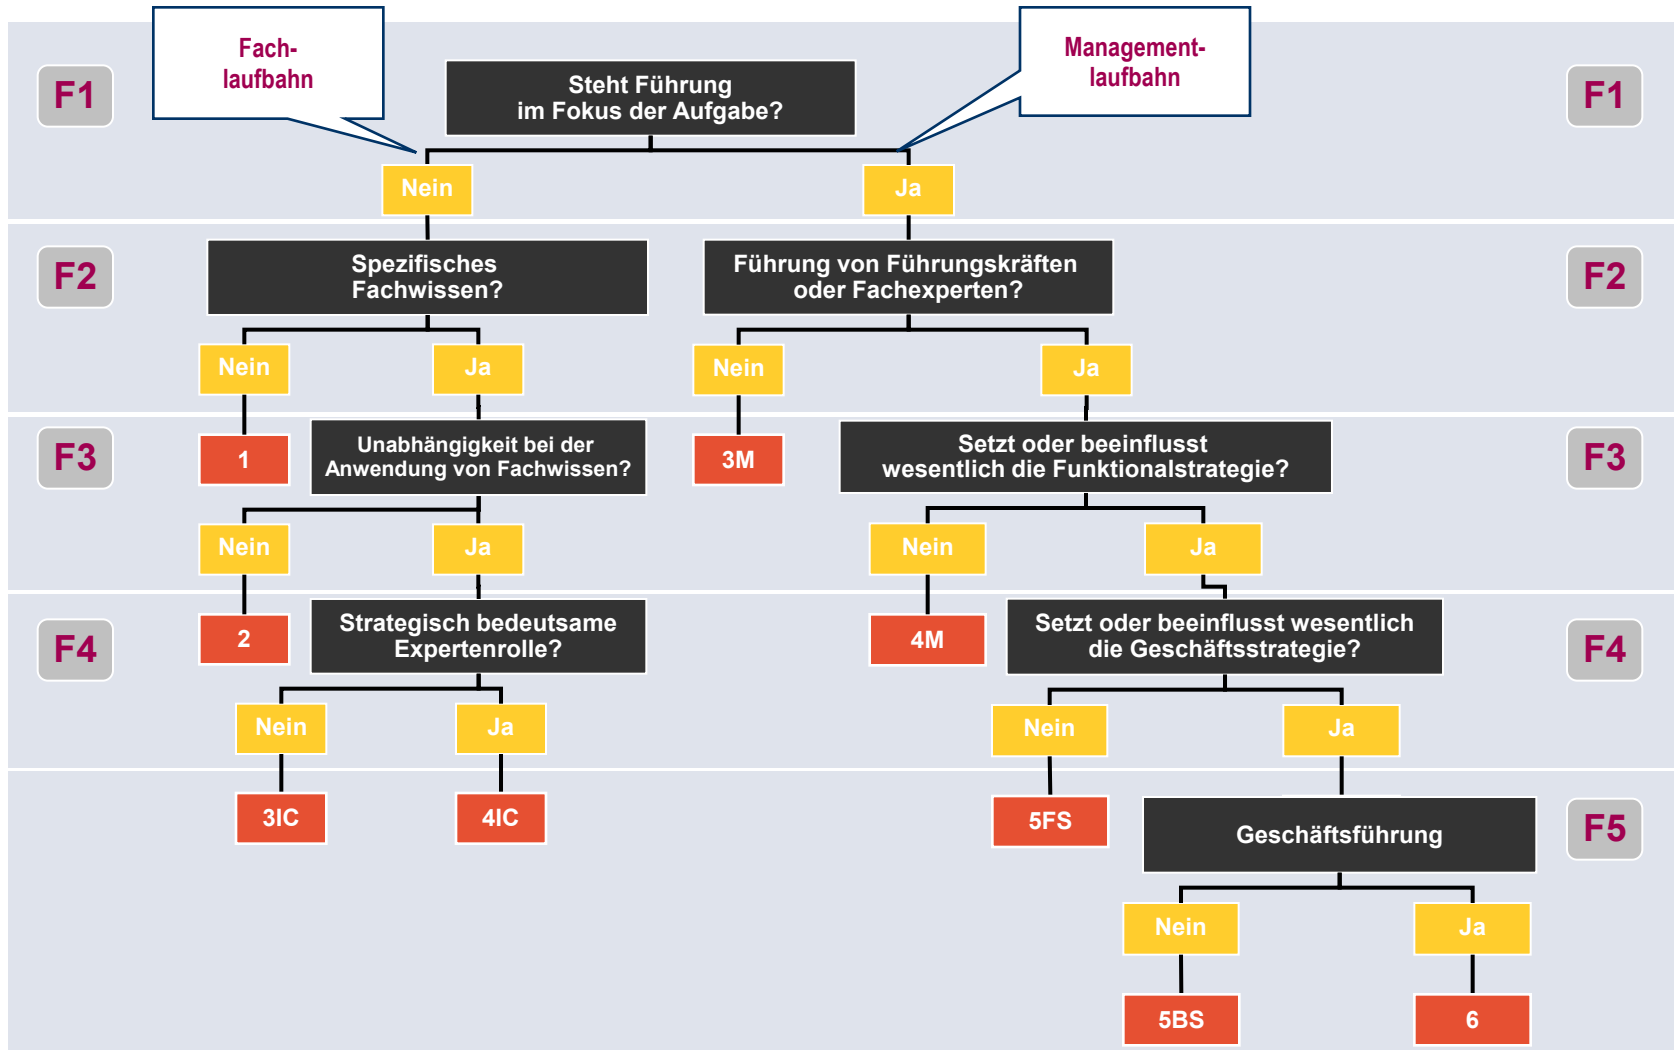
F1

Fachlaufbahn

Steht Führung im Fokus der Aufgabe?

Managementlaufbahn

F1

Nein

Ja

F2

Spezifisches Fachwissen?

Führung von Führungskräften oder Fachexperten?

F2

Nein

Ja

Nein

Ja

F3

1

Unabhängigkeit bei der Anwendung von Fachwissen?

3M

Setzt oder beeinflusst wesentlich die Funktionalstrategie?

F3

Nein

Ja

Nein

Ja

F4

2

Strategisch bedeutsame Expertenrolle?

4M

Setzt oder beeinflusst wesentlich die Geschäftsstrategie?

F4

Nein

Ja

Nein

Ja

3IC

4IC

5FS

Geschäftsführung

F5

Nein

Ja

5BS

6